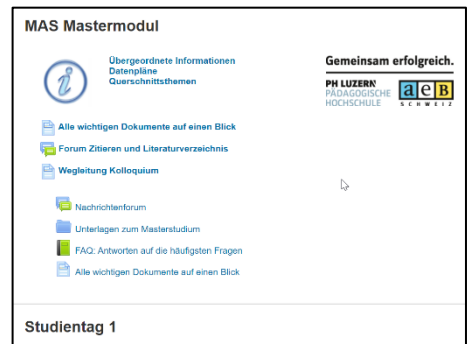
MAS Mastermodul

Übergeordnete Informationen
Datenpläne
Querschnittsthemen

Gemeinsam erfolgreich.
PH LUZERN PÄDAGOGISCHE HOCHSCHULE
aeB SCHWEIZ

Alle wichtigen Dokumente auf einen Blick

Forum Zitieren und Literaturverzeichnis

Wegleitung Kolloquium

Nachrichtenforum

Unterlagen zum Masterstudium

FAQ: Antworten auf die häufigsten Fragen

Alle wichtigen Dokumente auf einen Blick

Studientag 1